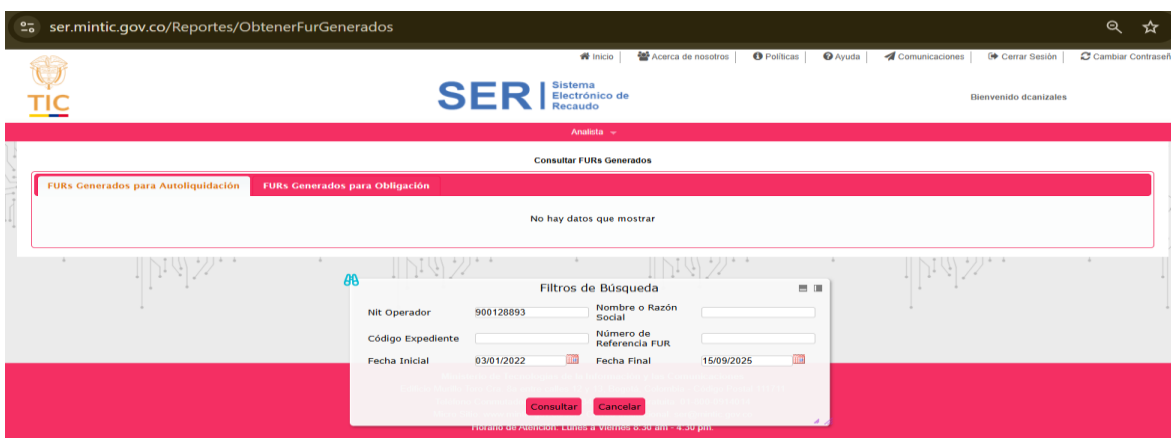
ser.mintic.gov.co/Reportes/ObtenerFurGenerados

Inicio | Acerca de nosotros | Políticas | Ayuda | Comunicaciones | Cerrar Sesión | Cambiar Contraseñ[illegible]

TIC

SER | Sistema Electrónico de Recaudo

Bienvenido dcanizales

Analista

Consultar FURs Generados

FURs Generados para Autoliquidación | FURs Generados para Obligación

No hay datos que mostrar

Filtros de Búsqueda

Nit Operador 900128893
Nombre o Razón Social
Código Expediente
Número de Referencia FUR
Fecha Inicial 03/01/2022
Fecha Final 15/09/2025

Consultar Cancelar

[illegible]

Horario de Atención: Lunes a Viernes 8:30 am - 4:30 pm.